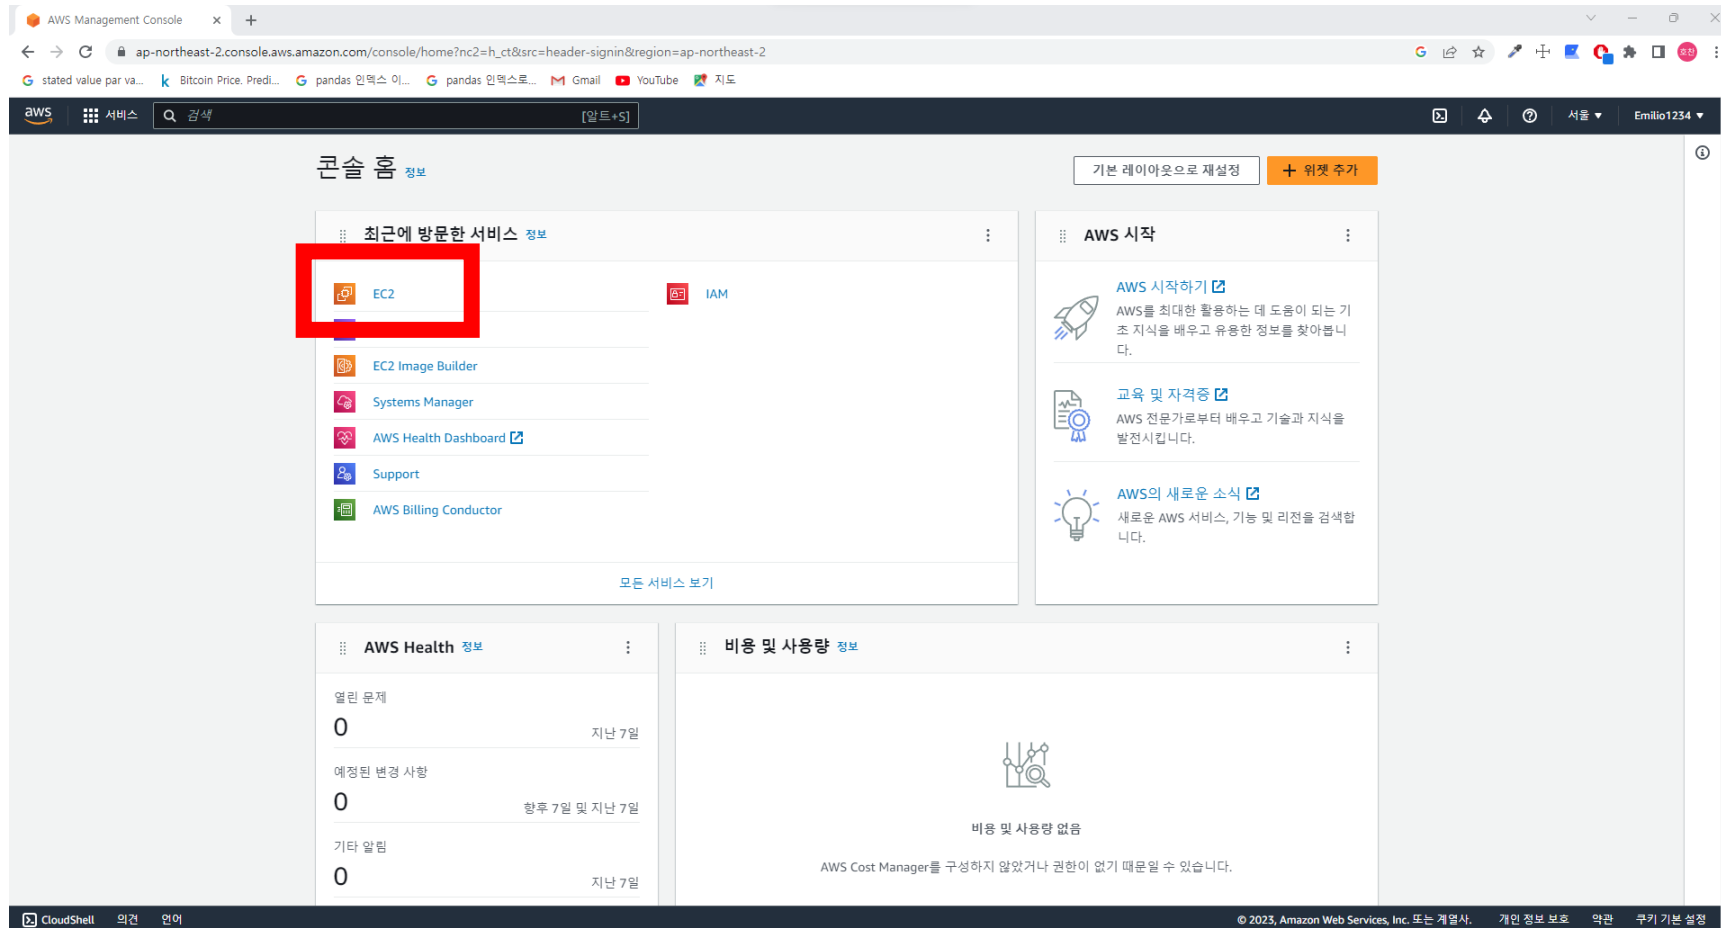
AWS Management Console ×

ap-northeast-2.console.aws.amazon.com/console/home?nc2=h_ct&src=header-signin&region=ap-northeast-2

stated value par va... Bitcoin Price, Predi... pandas 인덱스 이... pandas 인덱스로... Gmail YouTube 지도

aws 서비스 검색 [알트+S] 서울 ▼ Emilio1234 ▼

콘솔 홈 정보

기본 레이아웃으로 재설정 + 위젯 추가

최근에 방문한 서비스 정보

EC2
IAM
EC2 Image Builder
Systems Manager
AWS Health Dashboard
Support
AWS Billing Conductor

모든 서비스 보기

AWS 시작

AWS 시작하기
AWS를 최대한 활용하는 데 도움이 되는 기초 지식을 배우고 유용한 정보를 찾아봅니다.

교육 및 자격증
AWS 전문가로부터 배우고 기술과 지식을 발전시킵니다.

AWS의 새로운 소식
새로운 AWS 서비스, 기능 및 리전을 검색합니다.

AWS Health 정보

열린 문제
0 지난 7일

예정된 변경 사항
0 향후 7일 및 지난 7일

기타 알림
0 지난 7일

비용 및 사용량 정보

비용 및 사용량 없음

AWS Cost Manager를 구성하지 않았거나 권한이 없기 때문일 수 있습니다.

CloudShell 의견 언어 © 2023, Amazon Web Services, Inc. 또는 계열사. 개인 정보 보호 약관 쿠키 기본 설정